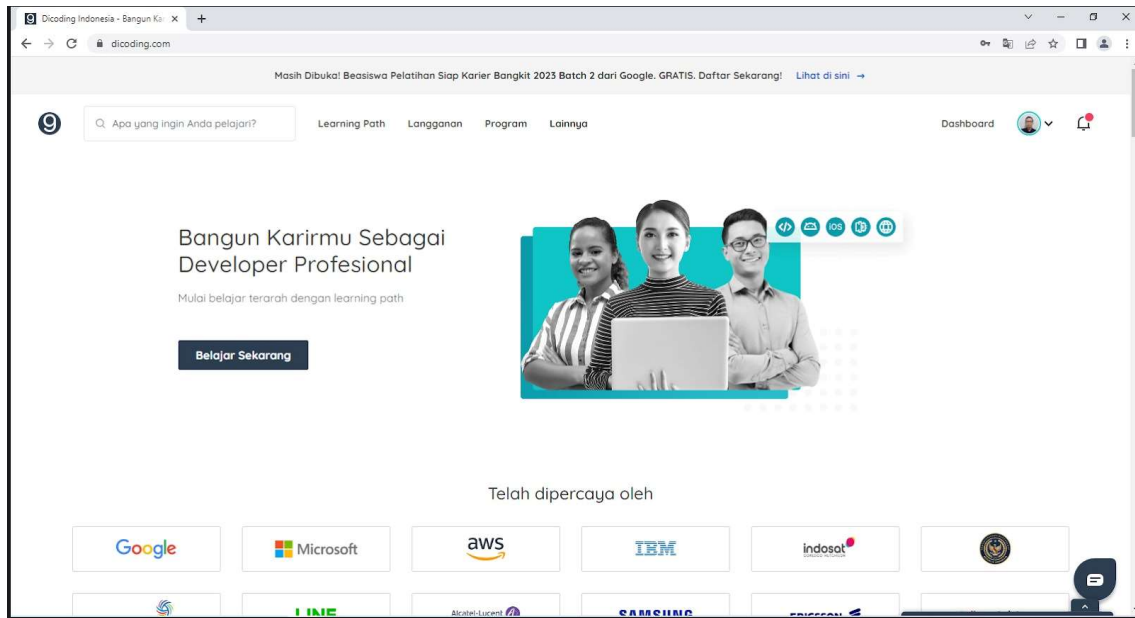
Dicoding Indonesia - Bangun Ka ×
+
dicoding.com

Masih Dibuka! Beasiswa Pelatihan Siap Karier Bangkit 2023 Batch 2 dari Google. GRATIS. Daftar Sekarang! Lihat di sini →

Apa yang ingin Anda pelajari?
Learning Path
Langganan
Program
Lainnya
Dashboard

Bangun Karirmu Sebagai Developer Profesional

Mulai belajar terarah dengan learning path

Belajar Sekarang

iOS

Telah dipercaya oleh

Google
Microsoft
aws
IBM
indosat
LINE
Alcatel-Lucent
SAMSUNG
ERICSSON